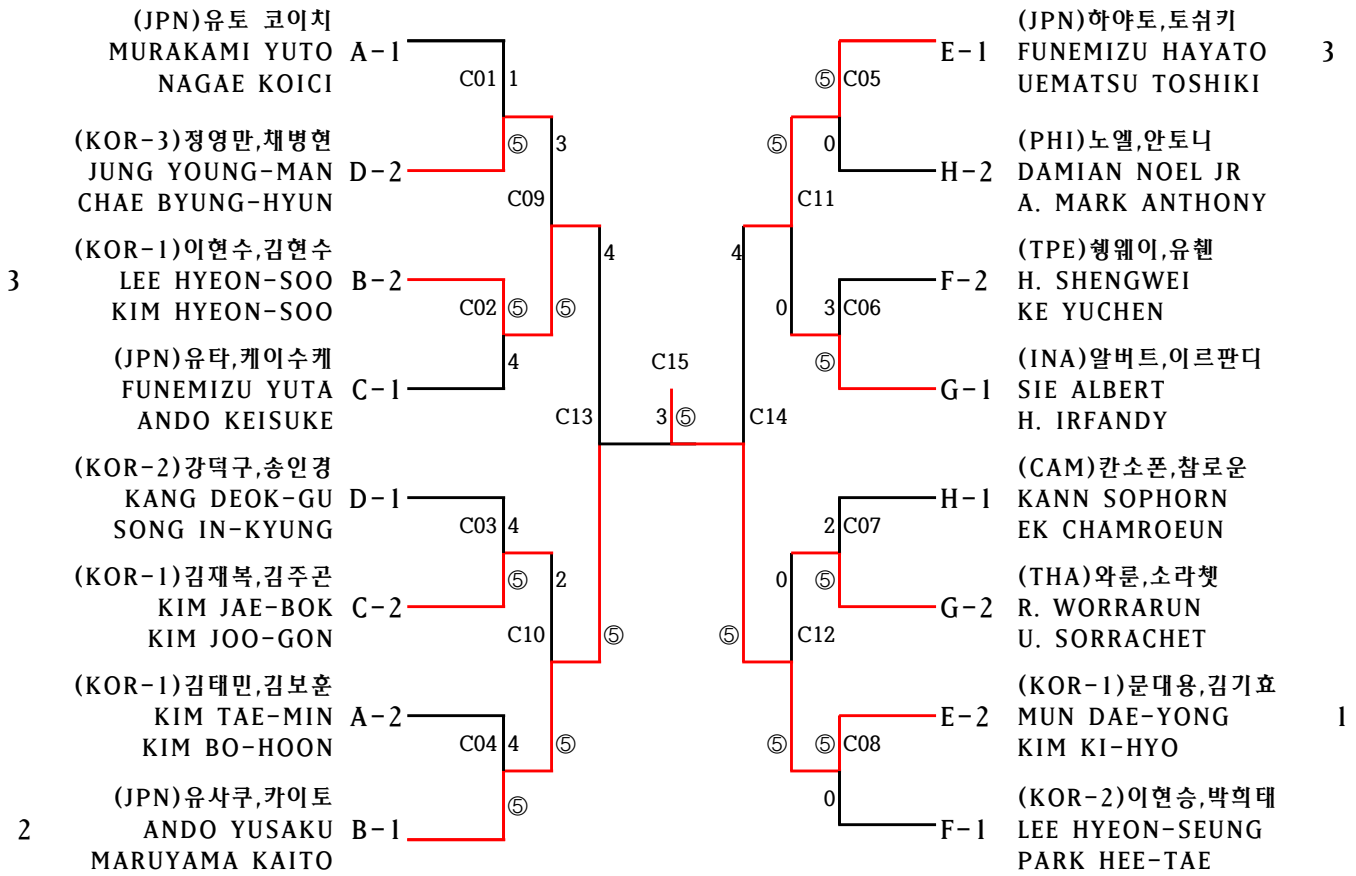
(JPN)유토 코이치
MURAKAMI YUTO A-1
NAGAE KOICI

(KOR-3)정영만,채병현
JUNG YOUNG-MAN D-2
CHAE BYUNG-HYUN

(KOR-1)이현수,김현수
3 LEE HYEON-SOO B-2
KIM HYEON-SOO

(JPN)유타,케이수케
FUNEMIZU YUTA C-1
ANDO KEISUKE

(KOR-2)강덕구,송인경
KANG DEOK-GU D-1
SONG IN-KYUNG

(KOR-1)김재복,김주곤
KIM JAE-BOK C-2
KIM JOO-GON

(KOR-1)김태민,김보훈
KIM TAE-MIN A-2
KIM BO-HOON

(JPN)유사쿠,카이토
2 ANDO YUSAKU B-1
MARUYAMA KAITO

C01 1
⑤ 3
C09
C02 ⑤ ⑤
4
4
C03 4
⑤ 2
C10
⑤
C04 4 ⑤
⑤
C13
C15
3 ⑤
C14
4
⑤ C05
⑤ 0
C11
0 3 C06
⑤
2 C07
0 ⑤
⑤ C12
⑤ ⑤ C08
0

(JPN)하야토,토쉬키
E-1 FUNEMIZU HAYATO 3
UEMATSU TOSHIKI

(PHI)노엘,안토니
H-2 DAMIAN NOEL JR
A. MARK ANTHONY

(TPE)쉥웨이,유첸
F-2 H. SHENGWEI
KE YUCHEN

(INA)알버트,이르판디
G-1 SIE ALBERT
H. IRFANDY

(CAM)칸소폰,참로운
H-1 KANN SOPHORN
EK CHAMROEUN

(THA)와룬,소라쳇
G-2 R. WORRARUN
U. SORRACHET

(KOR-1)문대용,김기효
E-2 MUN DAE-YONG 1
KIM KI-HYO

(KOR-2)이현승,박희태
F-1 LEE HYEON-SEUNG
PARK HEE-TAE